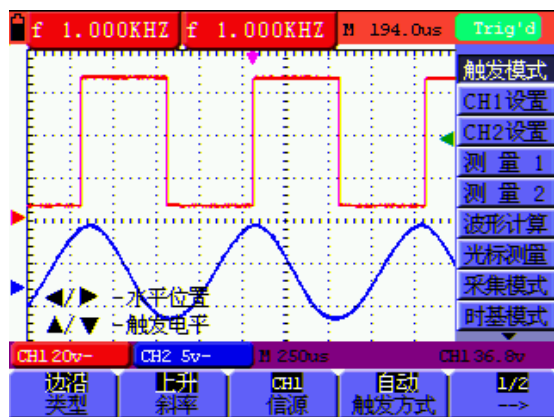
f 1.000KHZ f 1.000KHZ M 194.0us Trig'd

触发模式
CH1设置
CH2设置
测量 1
测量 2
波形计算
光标测量
采集模式
时基模式

◀/▶ - 水平位置
▲/▼ - 触发电平

CH1 20v~ CH2 5v~ M 250us CH1 36.8v

边沿 类型
上升 斜率
CH1 信源
自动 触发方式
1/2 -->